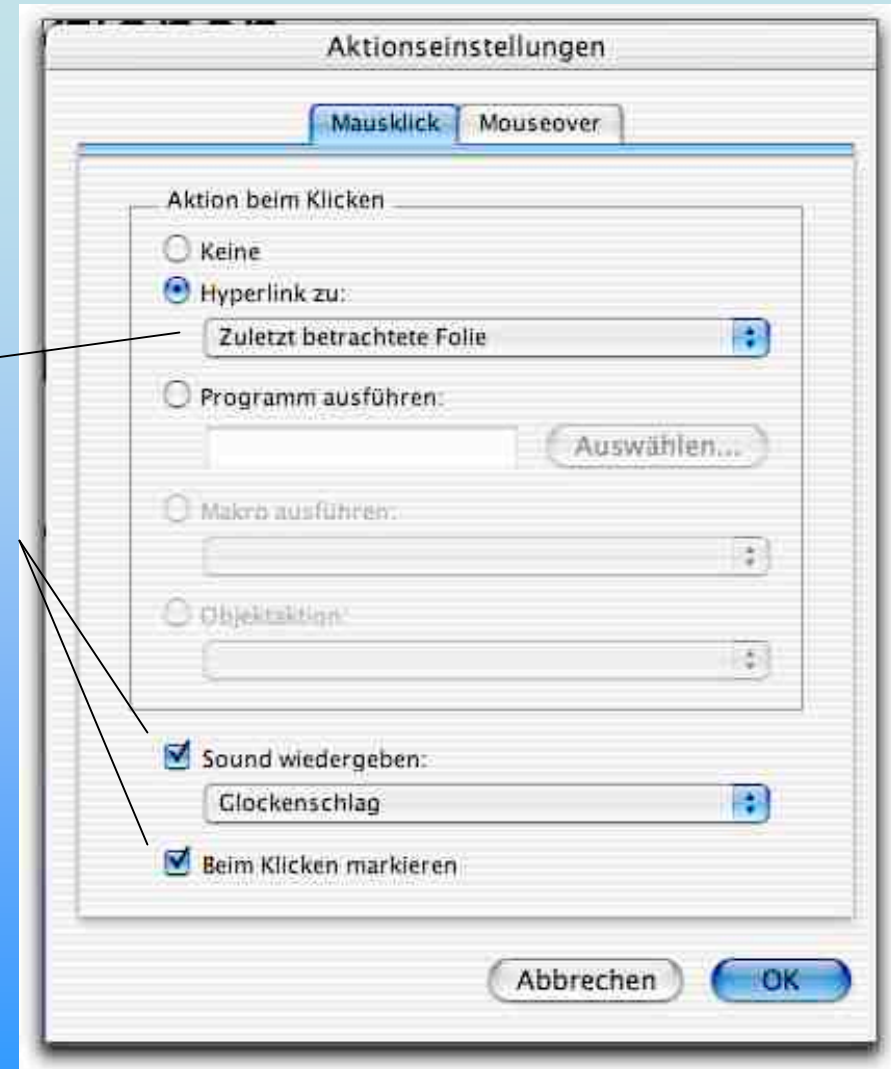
Aktionseinstellungen

Mausklick

Mouseover

Aktion beim Klicken

Keine

Hyperlink zu:

Zuletzt betrachtete Folie

Programm ausführen:

Auswählen...

Makro ausführen:

Objektaktion:

Sound wiedergeben:

Glockenschlag

Beim Klicken markieren

Abbrechen

OK